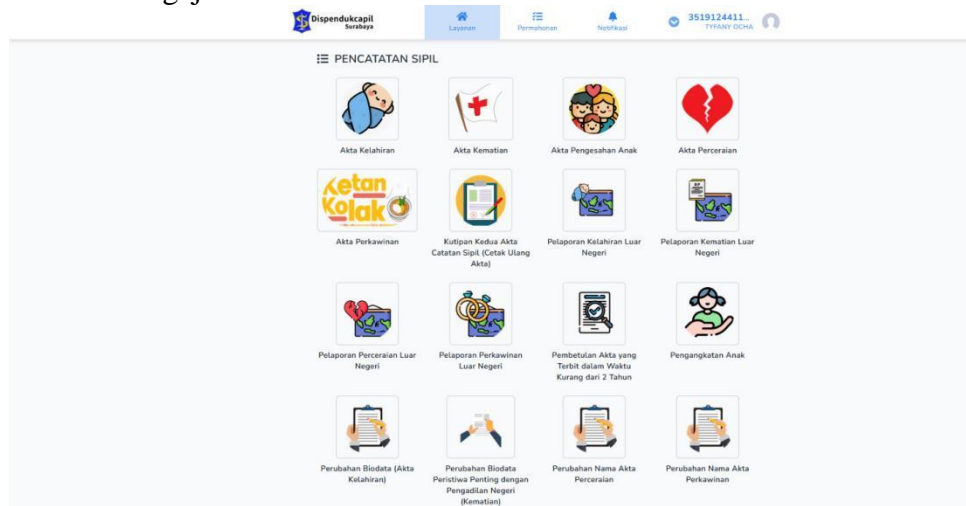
Dispendukcapil
Surabaya

Layanan
Permohonan
Notifikasi

3519124411...
TYFANY OCHA

PENCATATAN SIPIL

Akta Kelahiran
Akta Kematian
Akta Pengesahan Anak
Akta Perceraian

Ketan Kolak

Akta Perkawinan
Kutipan Kedua Akta Catatan Sipil (Cetak Ulang Akta)
Pelaporan Kelahiran Luar Negeri
Pelaporan Kematian Luar Negeri

Pelaporan Perceraian Luar Negeri
Pelaporan Perkawinan Luar Negeri
Pembetulan Akta yang Terbit dalam Waktu Kurang dari 2 Tahun
Pengangkatan Anak

Perubahan Biodata (Akta Kelahiran)
Perubahan Biodata Peristiwa Penting dengan Pengadilan Negeri (Kematian)
Perubahan Nama Akta Perceraian
Perubahan Nama Akta Perkawinan